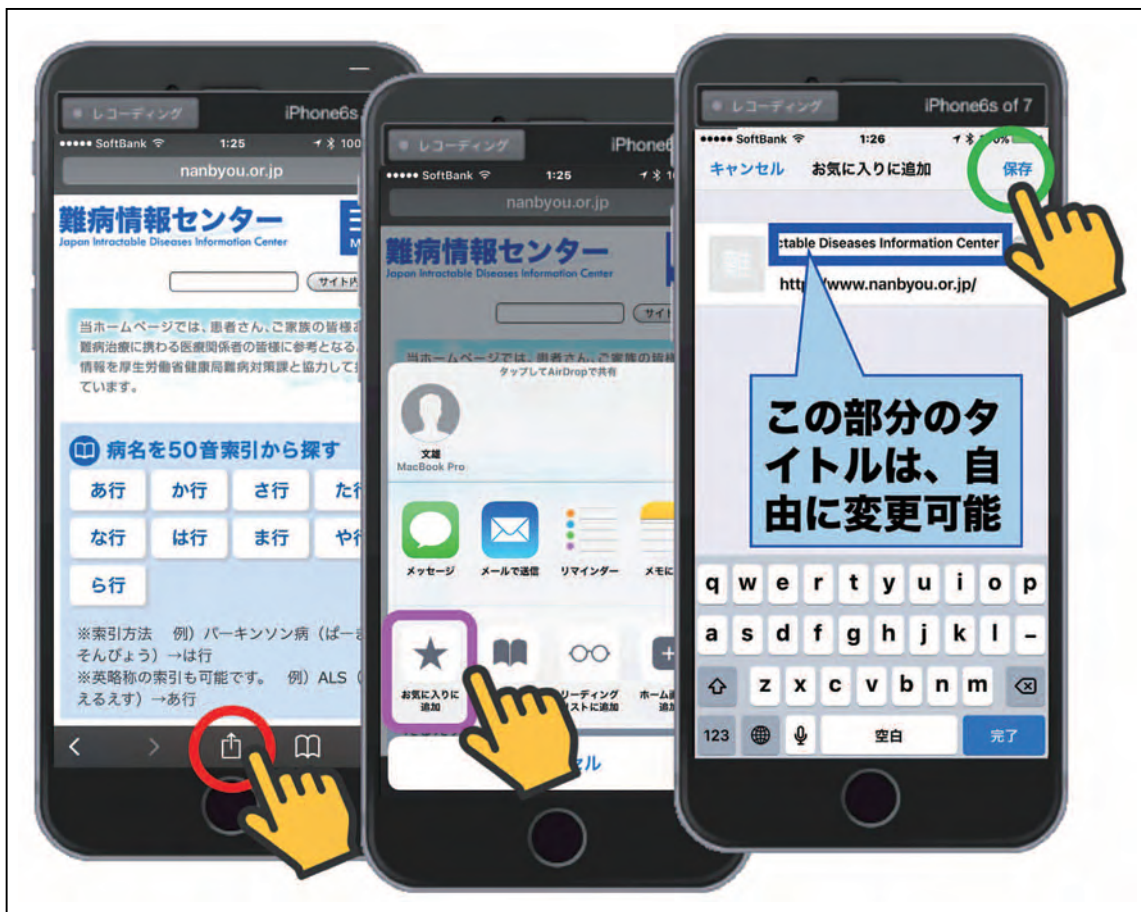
レコーディング iPhone6s

●●●●● SoftBank 1:25 100

nanbyou.or.jp

難病情報センター
Japan Intractable Diseases Information Center

サイト内

当ホームページでは、患者さん、ご家族の皆様
難病治療に携わる医療関係者の皆様に参考となる
情報を厚生労働省健康局難病対策課と協力して
ています。

病名を50音索引から探す

あ行 か行 さ行 た行
な行 は行 ま行 や行
ら行

※索引方法　例）パーキンソン病（ぱー
そんびょう）→は行
※英略称の索引も可能です。　例）ALS（
えるえす）→あ行

レコーディング iPhone6

●●●●● SoftBank 1:25

nanbyou.or.jp

難病情報センター
Japan Intractable Diseases Information Center

サイ

当ホームページでは、患者さん、ご家族の皆様

タップしてAirDropで共有

文雄
MacBook Pro

メッセージ　メールで送信　リマインダー　メモに

お気に入りに追加　リーディングリストに追加　ホーム画面に追加

セル

レコーディング iPhone6s of 7

●●●●● SoftBank 1:26

キャンセル　お気に入りに追加　保存

ctable Diseases Information Center
http://www.nanbyou.or.jp/

この部分のタイトルは、自由に変更可能

q w e r t y u i o p
a s d f g h j k l –
z x c v b n m
123 空白 完了